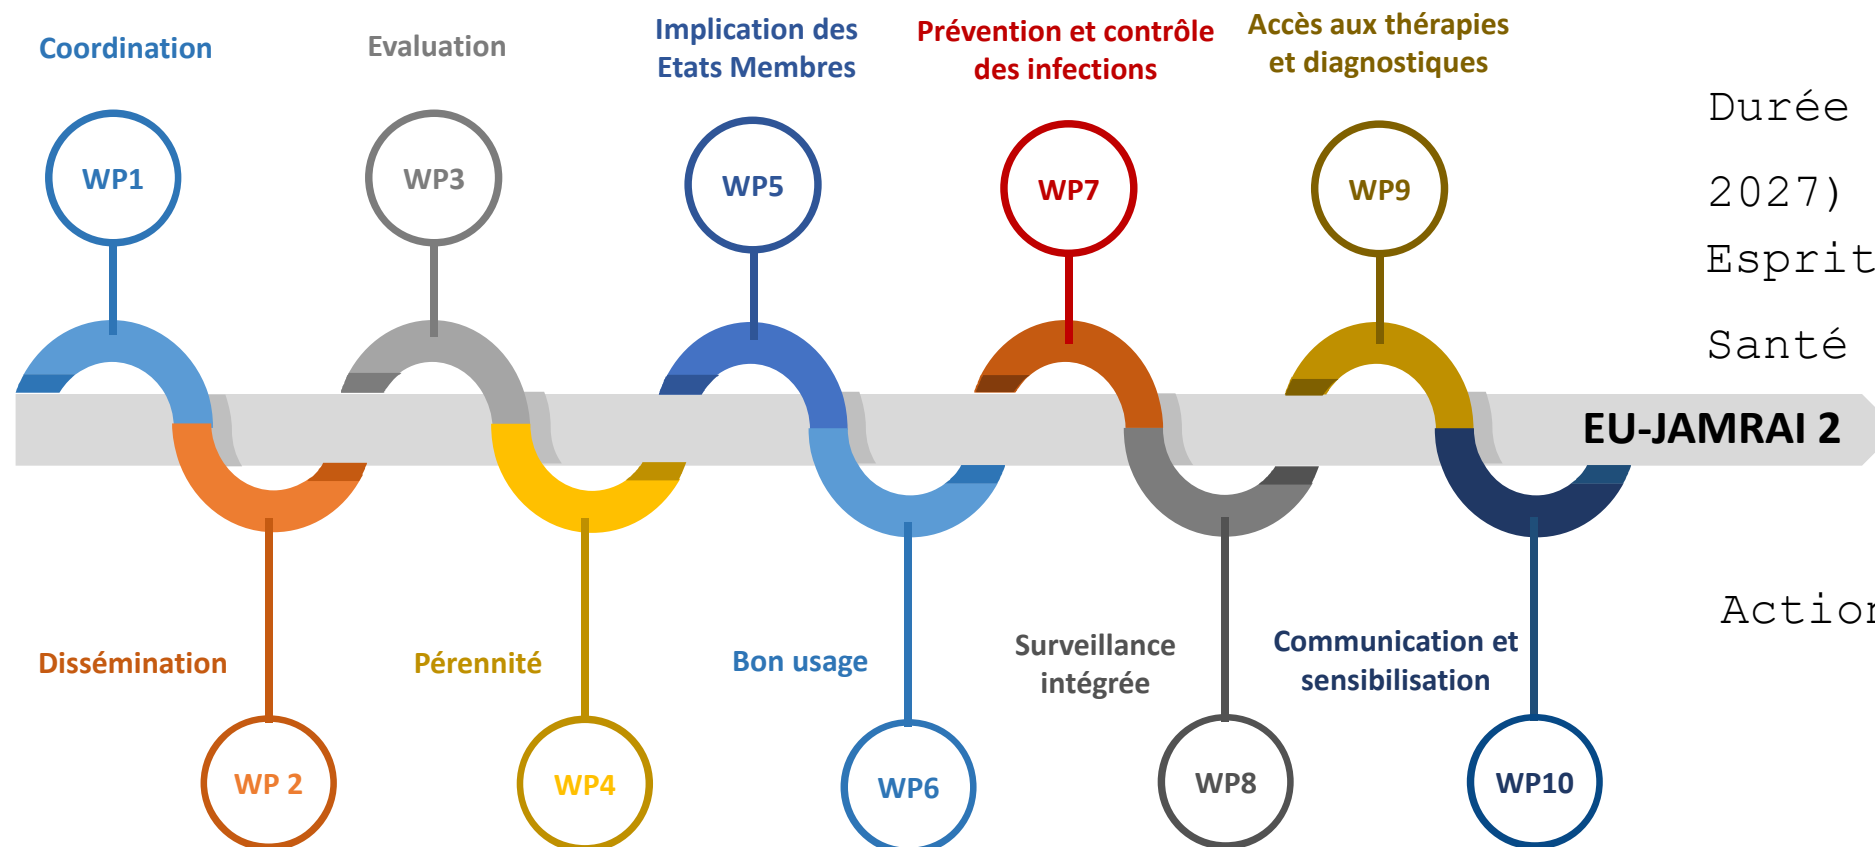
Coordination

Evaluation

Implication des Etats Membres

Prévention et contrôle des infections

Accès aux thérapies et diagnostiques

WP1

WP3

WP5

WP7

WP9

Durée

2027)

Esprit

Santé

EU-JAMRAI 2

Actio

Dissémination

Pérennité

Bon usage

Surveillance intégrée

Communication et sensibilisation

WP 2

WP4

WP6

WP8

WP10